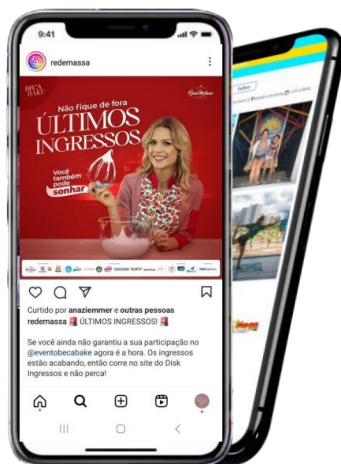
9:41

redemassa

BECA BAKE

Não fique de fora

ÚLTIMOS INGRESSOS

Você também pode sonhar

Curtido por anaziemmer e outras pessoas

redemassa 🎟️ ÚLTIMOS INGRESSOS! 🎟️

Se você ainda não garantiu a sua participação no @eventobecabake agora é a hora. Os ingressos estão acabando, então corre no site do Disk Ingressos e não perca!